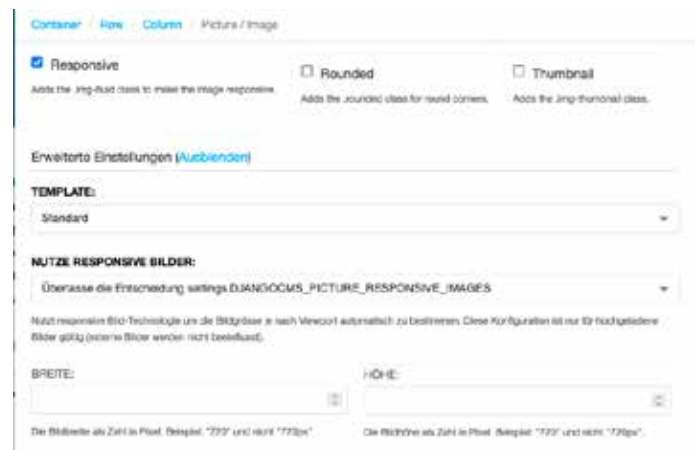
Container / Row / Column / Picture / Image

Responsive
Adds the .img-fluid class to make the image responsive.

Rounded
Adds the .rounded class for round corners.

Thumbnail
Adds the .img-thumbnail class.

Erweiterte Einstellungen (Ausblenden)

TEMPLATE:

Standard

NUTZE RESPONSIVE BILDER:

Überlasse die Entscheidung settings.DJANGOCMS_PICTURE_RESPONSIVE_IMAGES

Nutzt responsive Bild-Technologie um die Bildgrösse je nach Viewport automatisch zu bestimmen. Diese Konfiguration ist nur für hochgeladene Bilder gültig (externe Bilder werden nicht beeinflusst).

BREITE:

Die Bildbreite als Zahl in Pixel. Beispiel: "720" und nicht "720px".

HÖHE:

Die Bildhöhe als Zahl in Pixel. Beispiel: "720" und nicht "720px".